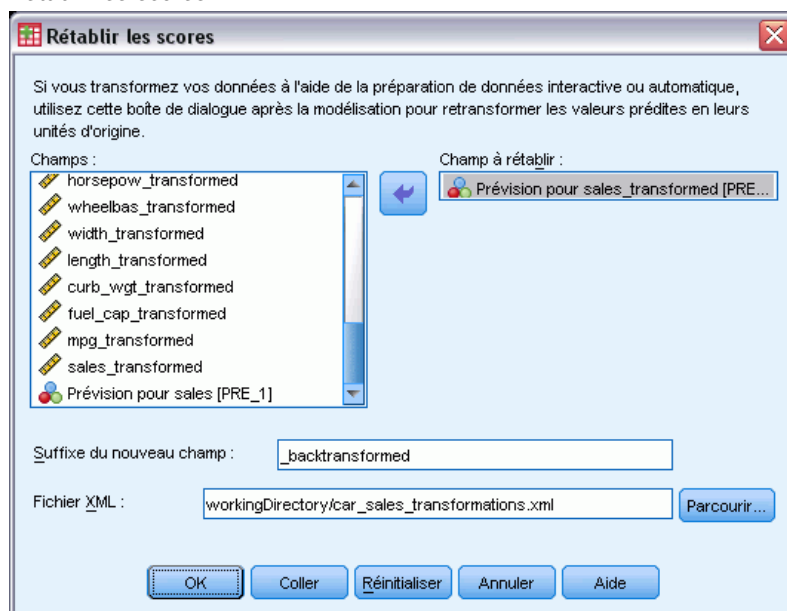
Rétablir les scores

Si vous transformez vos données à l'aide de la préparation de données interactive ou automatique, utilisez cette boîte de dialogue après la modélisation pour retransformer les valeurs prédites en leurs unités d'origine.

Champs :
horsepow_transformed
wheelbas_transformed
width_transformed
length_transformed
curb_wgt_transformed
fuel_cap_transformed
mpg_transformed
sales_transformed
Prévision pour sales [PRE_1]

Champ à rétablir :
Prévision pour sales_transformed [PRE...

Suffixe du nouveau champ : _backtransformed

Fichier XML : workingDirectory/car_sales_transformations.xml

Parcourir...

OK
Coller
Réinitialiser
Annuler
Aide